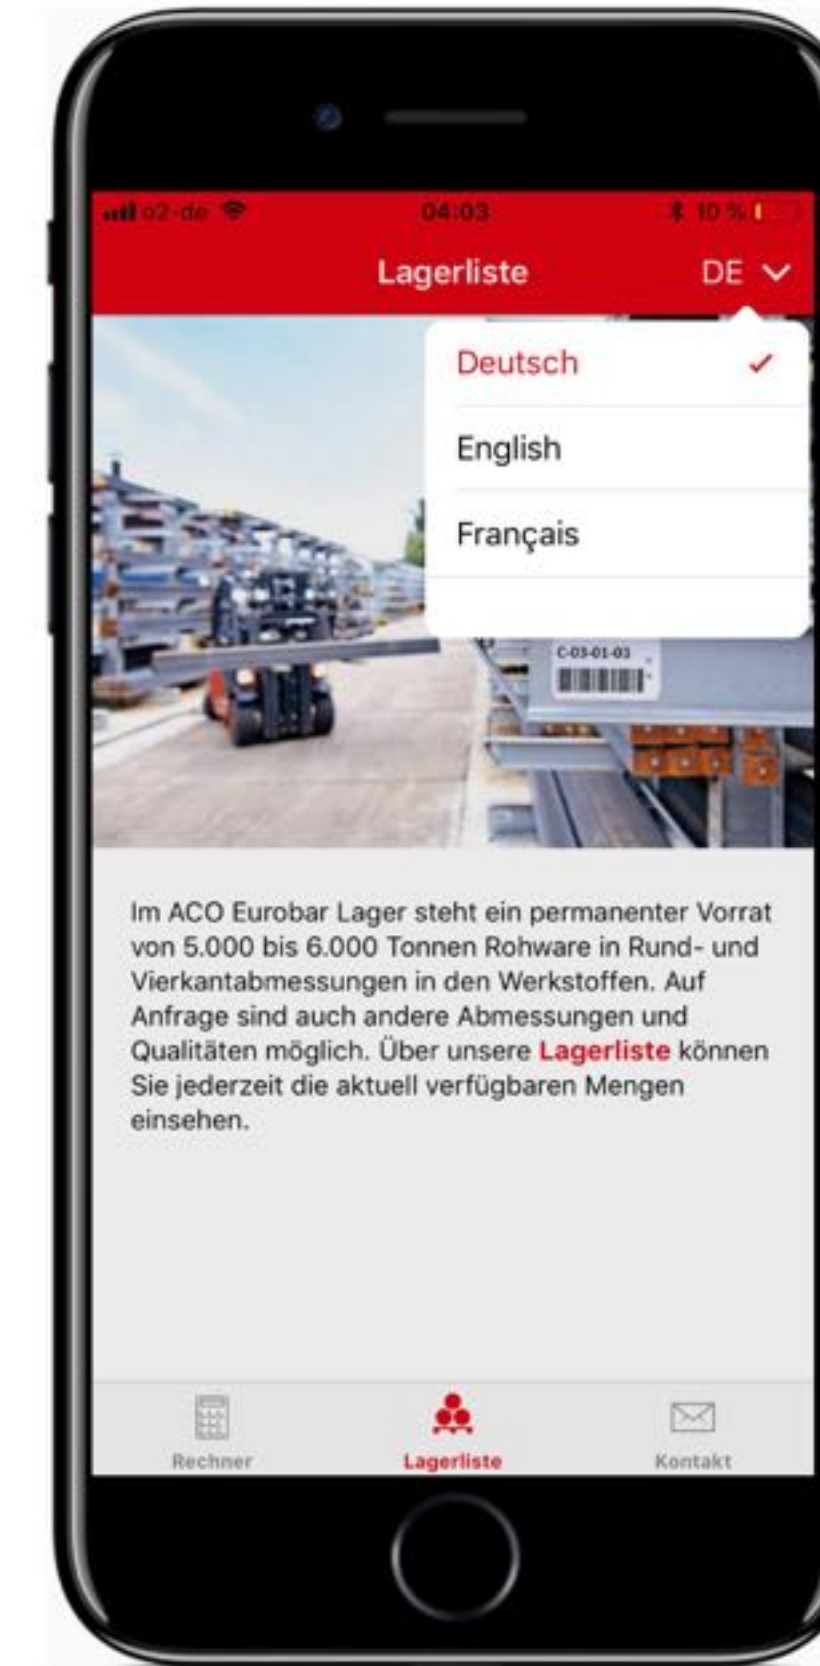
o2-de 04:03 10 %

Lagerliste DE

Deutsch ✓

English

Français

C-03-01-03

Im ACO Eurobar Lager steht ein permanenter Vorrat von 5.000 bis 6.000 Tonnen Rohware in Rund- und Vierkantabmessungen in den Werkstoffen. Auf Anfrage sind auch andere Abmessungen und Qualitäten möglich. Über unsere Lagerliste können Sie jederzeit die aktuell verfügbaren Mengen einsehen.

Rechner Lagerliste Kontakt